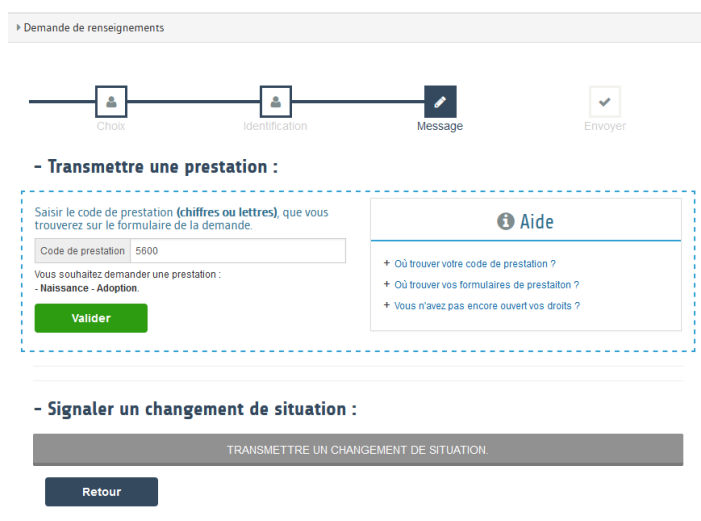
Demande de renseignements

Choix
Identification
Message
Envoyer

- Transmettre une prestation :

Saisir le code de prestation (chiffres ou lettres), que vous trouverez sur le formulaire de la demande.

Code de prestation 5600

Vous souhaitez demander une prestation :
- Naissance - Adoption.

Valider

Aide

+ Où trouver votre code de prestation ?
+ Où trouver vos formulaires de prestaiton ?
+ Vous n'avez pas encore ouvert vos droits ?

- Signaler un changement de situation :

TRANSMETTRE UN CHANGEMENT DE SITUATION.

Retour